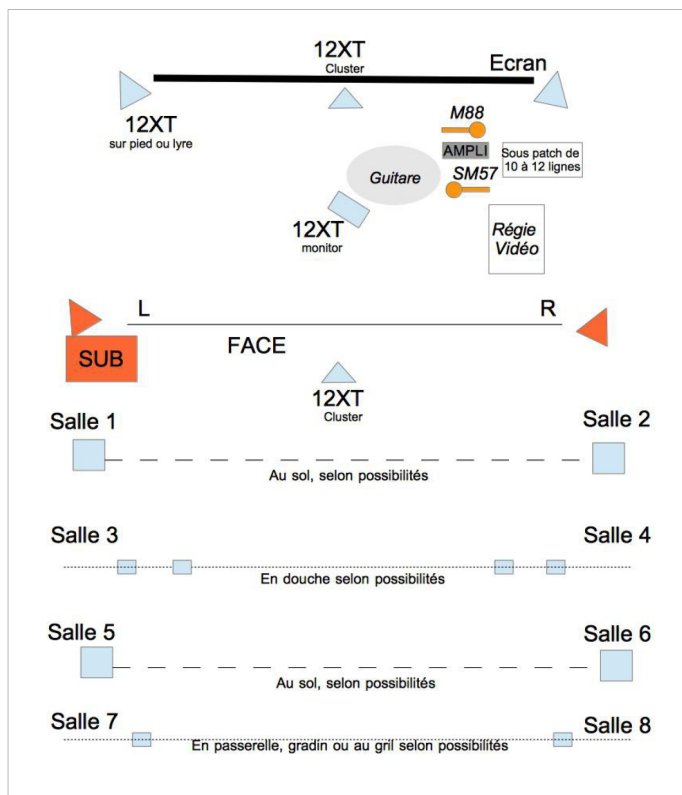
12XT
Cluster

Ecran

12XT
sur pied ou lyre

M88

AMPLI

Sous patch de 10 à 12 lignes

Guitare

SM57

12XT
monitor

Régie Vidéo

L

R

SUB

FACE

12XT
Cluster

Salle 1

Salle 2

Au sol, selon possibilités

Salle 3

Salle 4

En douche selon possibilités

Salle 5

Salle 6

Au sol, selon possibilités

Salle 7

Salle 8

En passerelle, gradin ou au gril selon possibilités